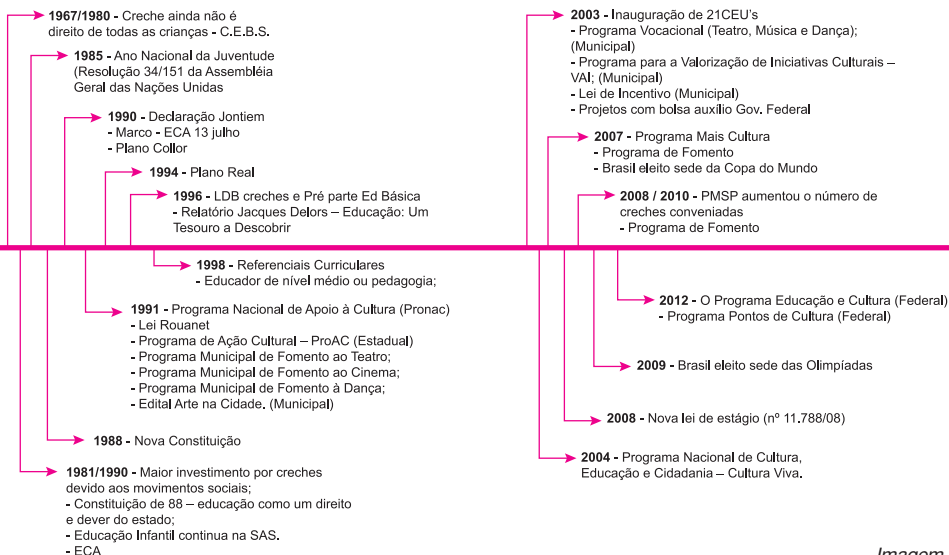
**1967/1980** - Creche ainda não é direito de todas as crianças - C.E.B.S.

**1985** - Ano Nacional da Juventude (Resolução 34/151 da Assembléia Geral das Nações Unidas

**1990** - Declaração Jontiem
- Marco - ECA 13 julho
- Plano Collor

**1994** - Plano Real

**1996** - LDB creches e Pré parte Ed Básica
- Relatório Jacques Delors – Educação: Um Tesouro a Descobrir

**2003** - Inauguração de 21CEU's
- Programa Vocacional (Teatro, Música e Dança); (Municipal)
- Programa para a Valorização de Iniciativas Culturais – VAI; (Municipal)
- Lei de Incentivo (Municipal)
- Projetos com bolsa auxílio Gov. Federal

**2007** - Programa Mais Cultura
- Programa de Fomento
- Brasil eleito sede da Copa do Mundo

**2008 / 2010** - PMSP aumentou o número de creches conveniadas
- Programa de Fomento

**1998** - Referenciais Curriculares
- Educador de nível médio ou pedagogia;

**1991** - Programa Nacional de Apoio à Cultura (Pronac)
- Lei Rouanet
- Programa de Ação Cultural – ProAC (Estadual)
- Programa Municipal de Fomento ao Teatro;
- Programa Municipal de Fomento ao Cinema;
- Programa Municipal de Fomento à Dança;
- Edital Arte na Cidade. (Municipal)

**1988** - Nova Constituição

**1981/1990** - Maior investimento por creches devido aos movimentos sociais;
- Constituição de 88 – educação como um direito e dever do estado;
- Educação Infantil continua na SAS.
- ECA

**2012** - O Programa Educação e Cultura (Federal)
- Programa Pontos de Cultura (Federal)

**2009** - Brasil eleito sede das Olimpíadas

**2008** - Nova lei de estágio (nº 11.788/08)

**2004** - Programa Nacional de Cultura, Educação e Cidadania – Cultura Viva.

Imagem